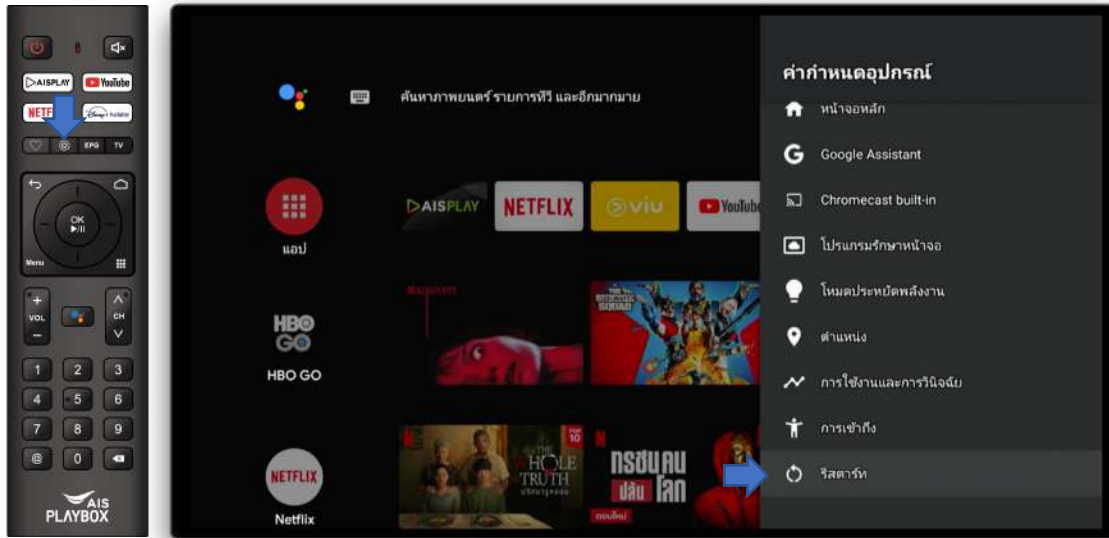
AISPLAY
YouTube
NETFLIX
EPG
TV
OK
Menu
VOL
CH
1
2
3
4
5
6
7
8
9
@
0
AIS
PLAYBOX

ค้นหาภาพยนตร์ รายการทีวี และอีกมากมาย

แอป
AISPLAY
NETFLIX
viu
YouTube
HBO GO
HBO GO
NETFLIX
Netflix
THE HOLE TRUTH
กรชนคน ปล้นโลก

ค่ากำหนดอุปกรณ์
หน้าจอหลัก
Google Assistant
Chromecast built-in
โปรแกรมรักษาหน้าจอ
โหมดประหยัดพลังงาน
ตำแหน่ง
การใช้งานและการวินิจฉัย
การเข้าถึง
รีสตาร์ท